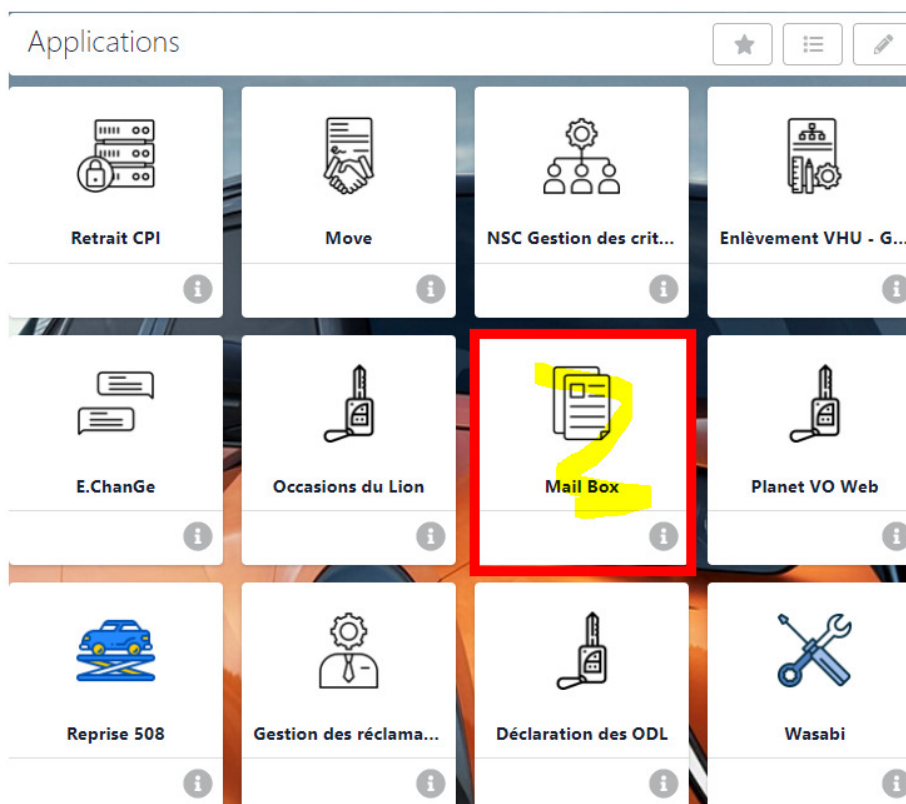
Applications

Retrait CPI

Move

NSC Gestion des crit...

Enlèvement VHU - G...

E.ChanGe

Occasions du Lion

2

Mail Box

Planet VO Web

Reprise 508

Gestion des réclama...

Déclaration des ODL

Wasabi